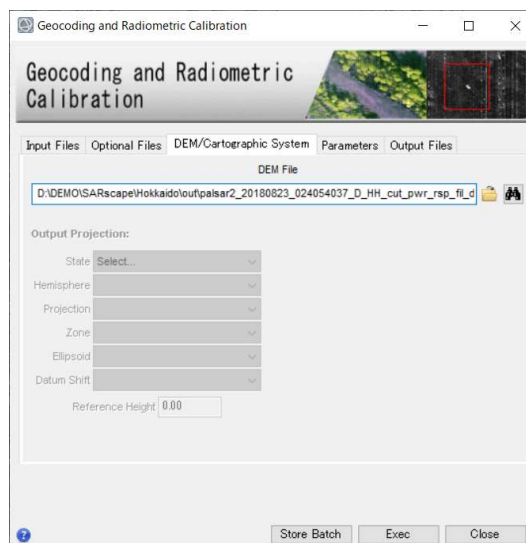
Geocoding and Radiometric Calibration

Geocoding and Radiometric Calibration

Input Files | Optional Files | DEM/Cartographic System | Parameters | Output Files

DEM File

D:\DEMO\SARscape\Hokkaido\out\palsar2_20180823_024054037_D_HH_cut_pwr_rsp_fil_d

Output Projection:

State Select...

Hemisphere

Projection

Zone

Ellipsoid

Datum Shift

Reference Height 0.00

Store Batch | Exec | Close